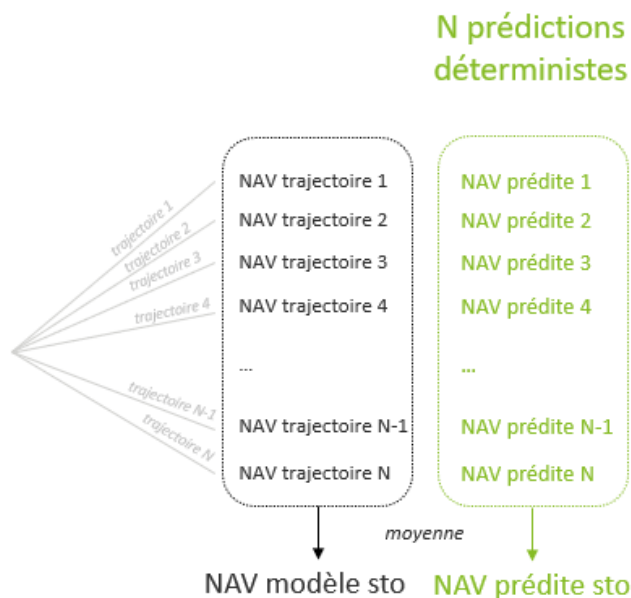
N prédictions déterministes

trajectoire 1
trajectoire 2
trajectoire 3
trajectoire 4
trajectoire N-1
trajectoire N

NAV trajectoire 1
NAV trajectoire 2
NAV trajectoire 3
NAV trajectoire 4
...
NAV trajectoire N-1
NAV trajectoire N

NAV prédite 1
NAV prédite 2
NAV prédite 3
NAV prédite 4
...
NAV prédite N-1
NAV prédite N

moyenne

NAV modèle sto
NAV prédite sto